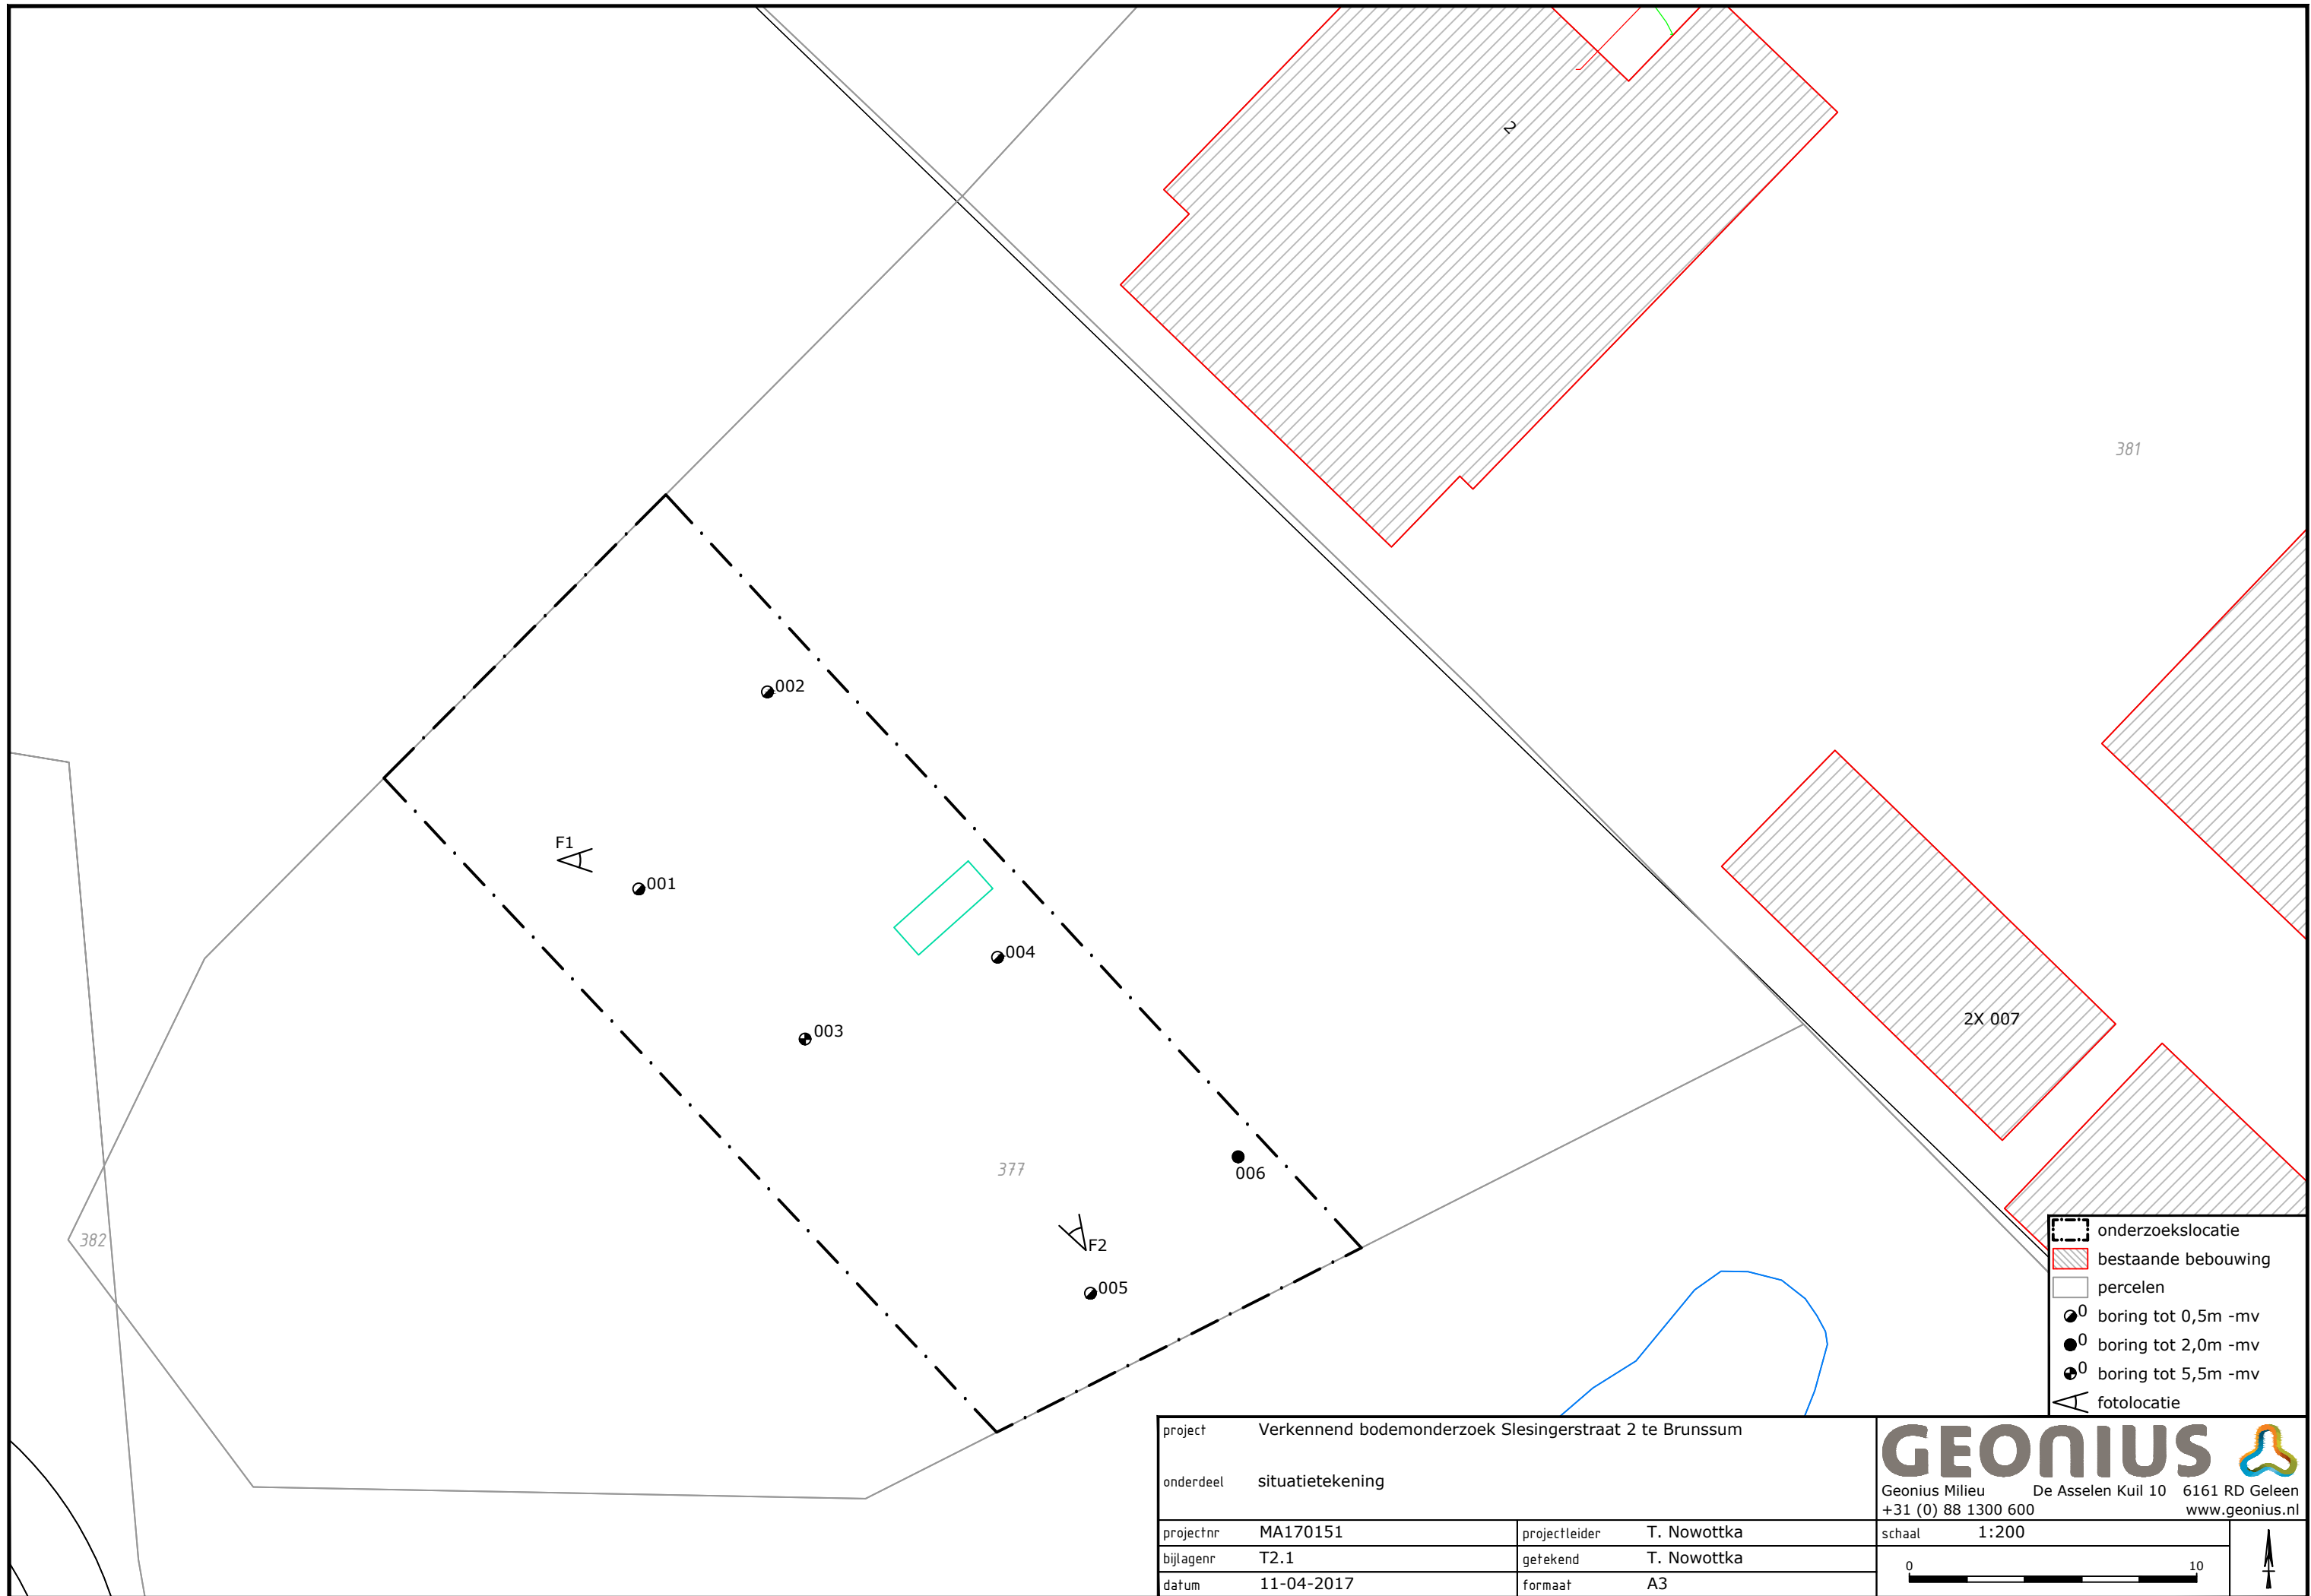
2

381

002

F1

001

004

003

2X 007

377

006

F2

382

005

onderzoekslocatie
bestaande bebouwing
percelen
boring tot 0,5m -mv
boring tot 2,0m -mv
boring tot 5,5m -mv
fotolocatie

| project | Verkennend bodemonderzoek Slesingerstraat 2 te Brunssum | | |
|---|---|---|---|
| onderdeel | situatietekening | | |
| projectnr | MA170151 | projectleider | T. Nowottka |
| bijlagenr | T2.1 | getekend | T. Nowottka |
| datum | 11-04-2017 | formaat | A3 |

GEONIUS
Geonius Milieu De Asselen Kuil 10 6161 RD Geleen
+31 (0) 88 1300 600 www.geonius.nl

schaal 1:200

0 10